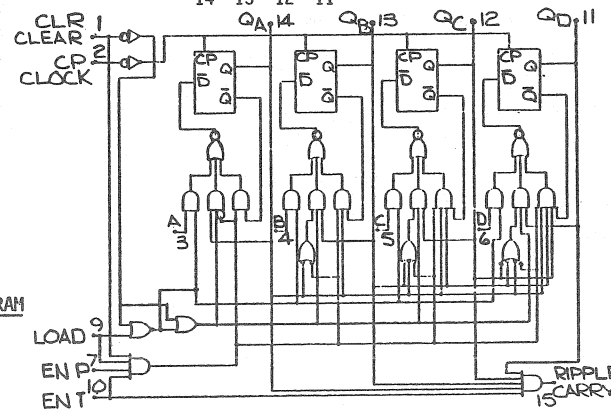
14 13 12 11

CLR 1
CLEAR
CP 2
CLOCK

$Q_A$ 14
$Q_B$ 13
$Q_C$ 12
$Q_D$ 11

CP Q
$\overline{D}$
$\overline{Q}$

CP Q
$\overline{D}$
$\overline{Q}$

CP Q
$\overline{D}$
$\overline{Q}$

CP Q
$\overline{D}$
$\overline{Q}$

A 3
B 4
C 5
D 6

RAM

LOAD 9
EN P 7
EN T 10

RIPPLE
CARRY
15